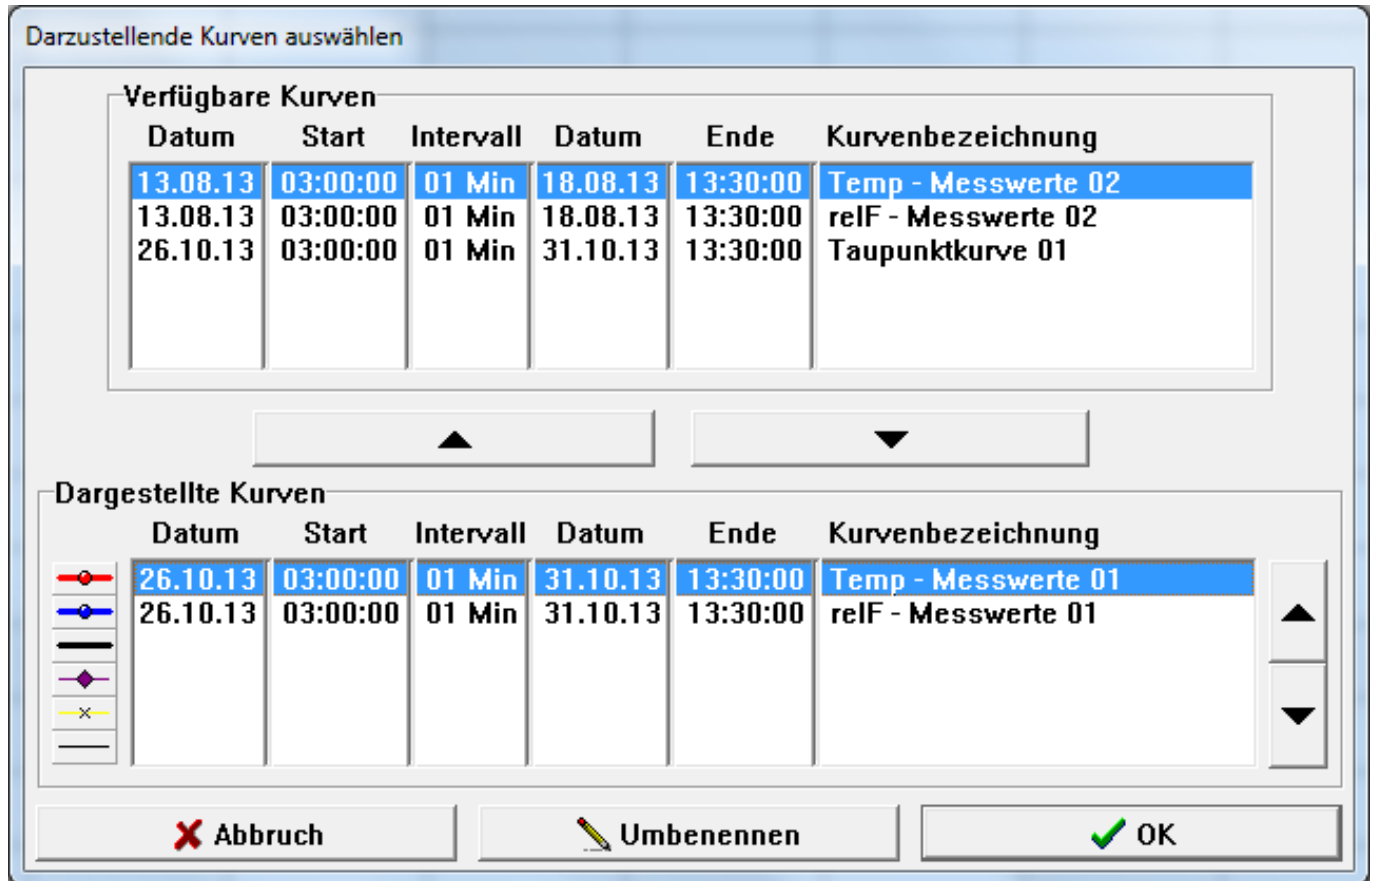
Darzustellende Kurven auswählen

Verfügbare Kurven

| Datum | Start | Intervall | Datum | Ende | Kurvenbezeichnung |
|---|---|---|---|---|---|
| 13.08.13 | 03:00:00 | 01 Min | 18.08.13 | 13:30:00 | Temp - Messwerte 02 |
| 13.08.13 | 03:00:00 | 01 Min | 18.08.13 | 13:30:00 | relF - Messwerte 02 |
| 26.10.13 | 03:00:00 | 01 Min | 31.10.13 | 13:30:00 | Taupunktkurve 01 |

Dargestellte Kurven

| Datum | Start | Intervall | Datum | Ende | Kurvenbezeichnung |
|---|---|---|---|---|---|
| 26.10.13 | 03:00:00 | 01 Min | 31.10.13 | 13:30:00 | Temp - Messwerte 01 |
| 26.10.13 | 03:00:00 | 01 Min | 31.10.13 | 13:30:00 | relF - Messwerte 01 |

Abbruch
Umbenennen
OK